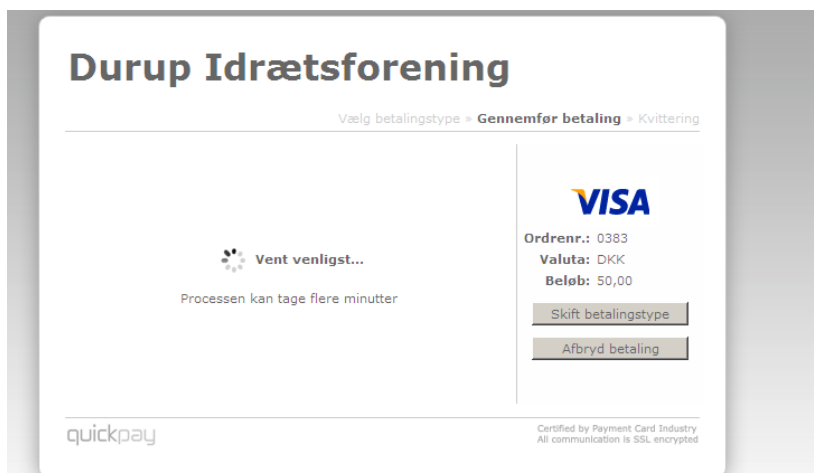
Durup Idrætsforening

Vælg betalingstype » Gennemfør betaling » Kvittering

Vent venligst...

Processen kan tage flere minutter

VISA

Ordrenr.: 0383
Valuta: DKK
Beløb: 50,00

Skift betalingstype

Afbryd betaling

quickpay

Certified by Payment Card Industry
All communication is SSL encrypted